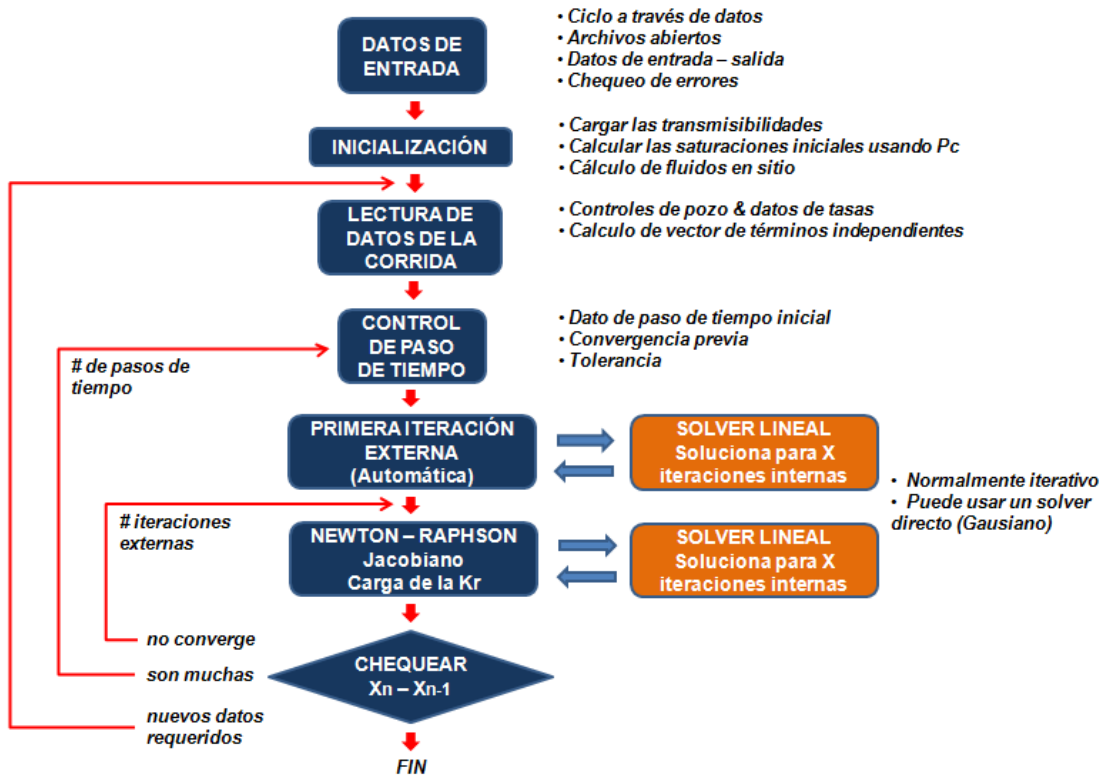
DATOS DE ENTRADA

• Ciclo a través de datos
• Archivos abiertos
• Datos de entrada – salida
• Chequeo de errores

INICIALIZACIÓN

• Cargar las transmisibilidades
• Calcular las saturaciones iniciales usando Pc
• Cálculo de fluidos en sitio

LECTURA DE DATOS DE LA CORRIDA

• Controles de pozo & datos de tasas
• Calculo de vector de términos independientes

CONTROL DE PASO DE TIEMPO

• Dato de paso de tiempo inicial
• Convergencia previa
• Tolerancia

# de pasos de tiempo

PRIMERA ITERACIÓN EXTERNA (Automática)

SOLVER LINEAL Soluciona para X iteraciones internas

• Normalmente iterativo
• Puede usar un solver directo (Gausiano)

# iteraciones externas

NEWTON – RAPHSON Jacobiano Carga de la Kr

SOLVER LINEAL Soluciona para X iteraciones internas

no converge

son muchas

CHEQUEAR $X_n - X_{n-1}$

nuevos datos requeridos

FIN